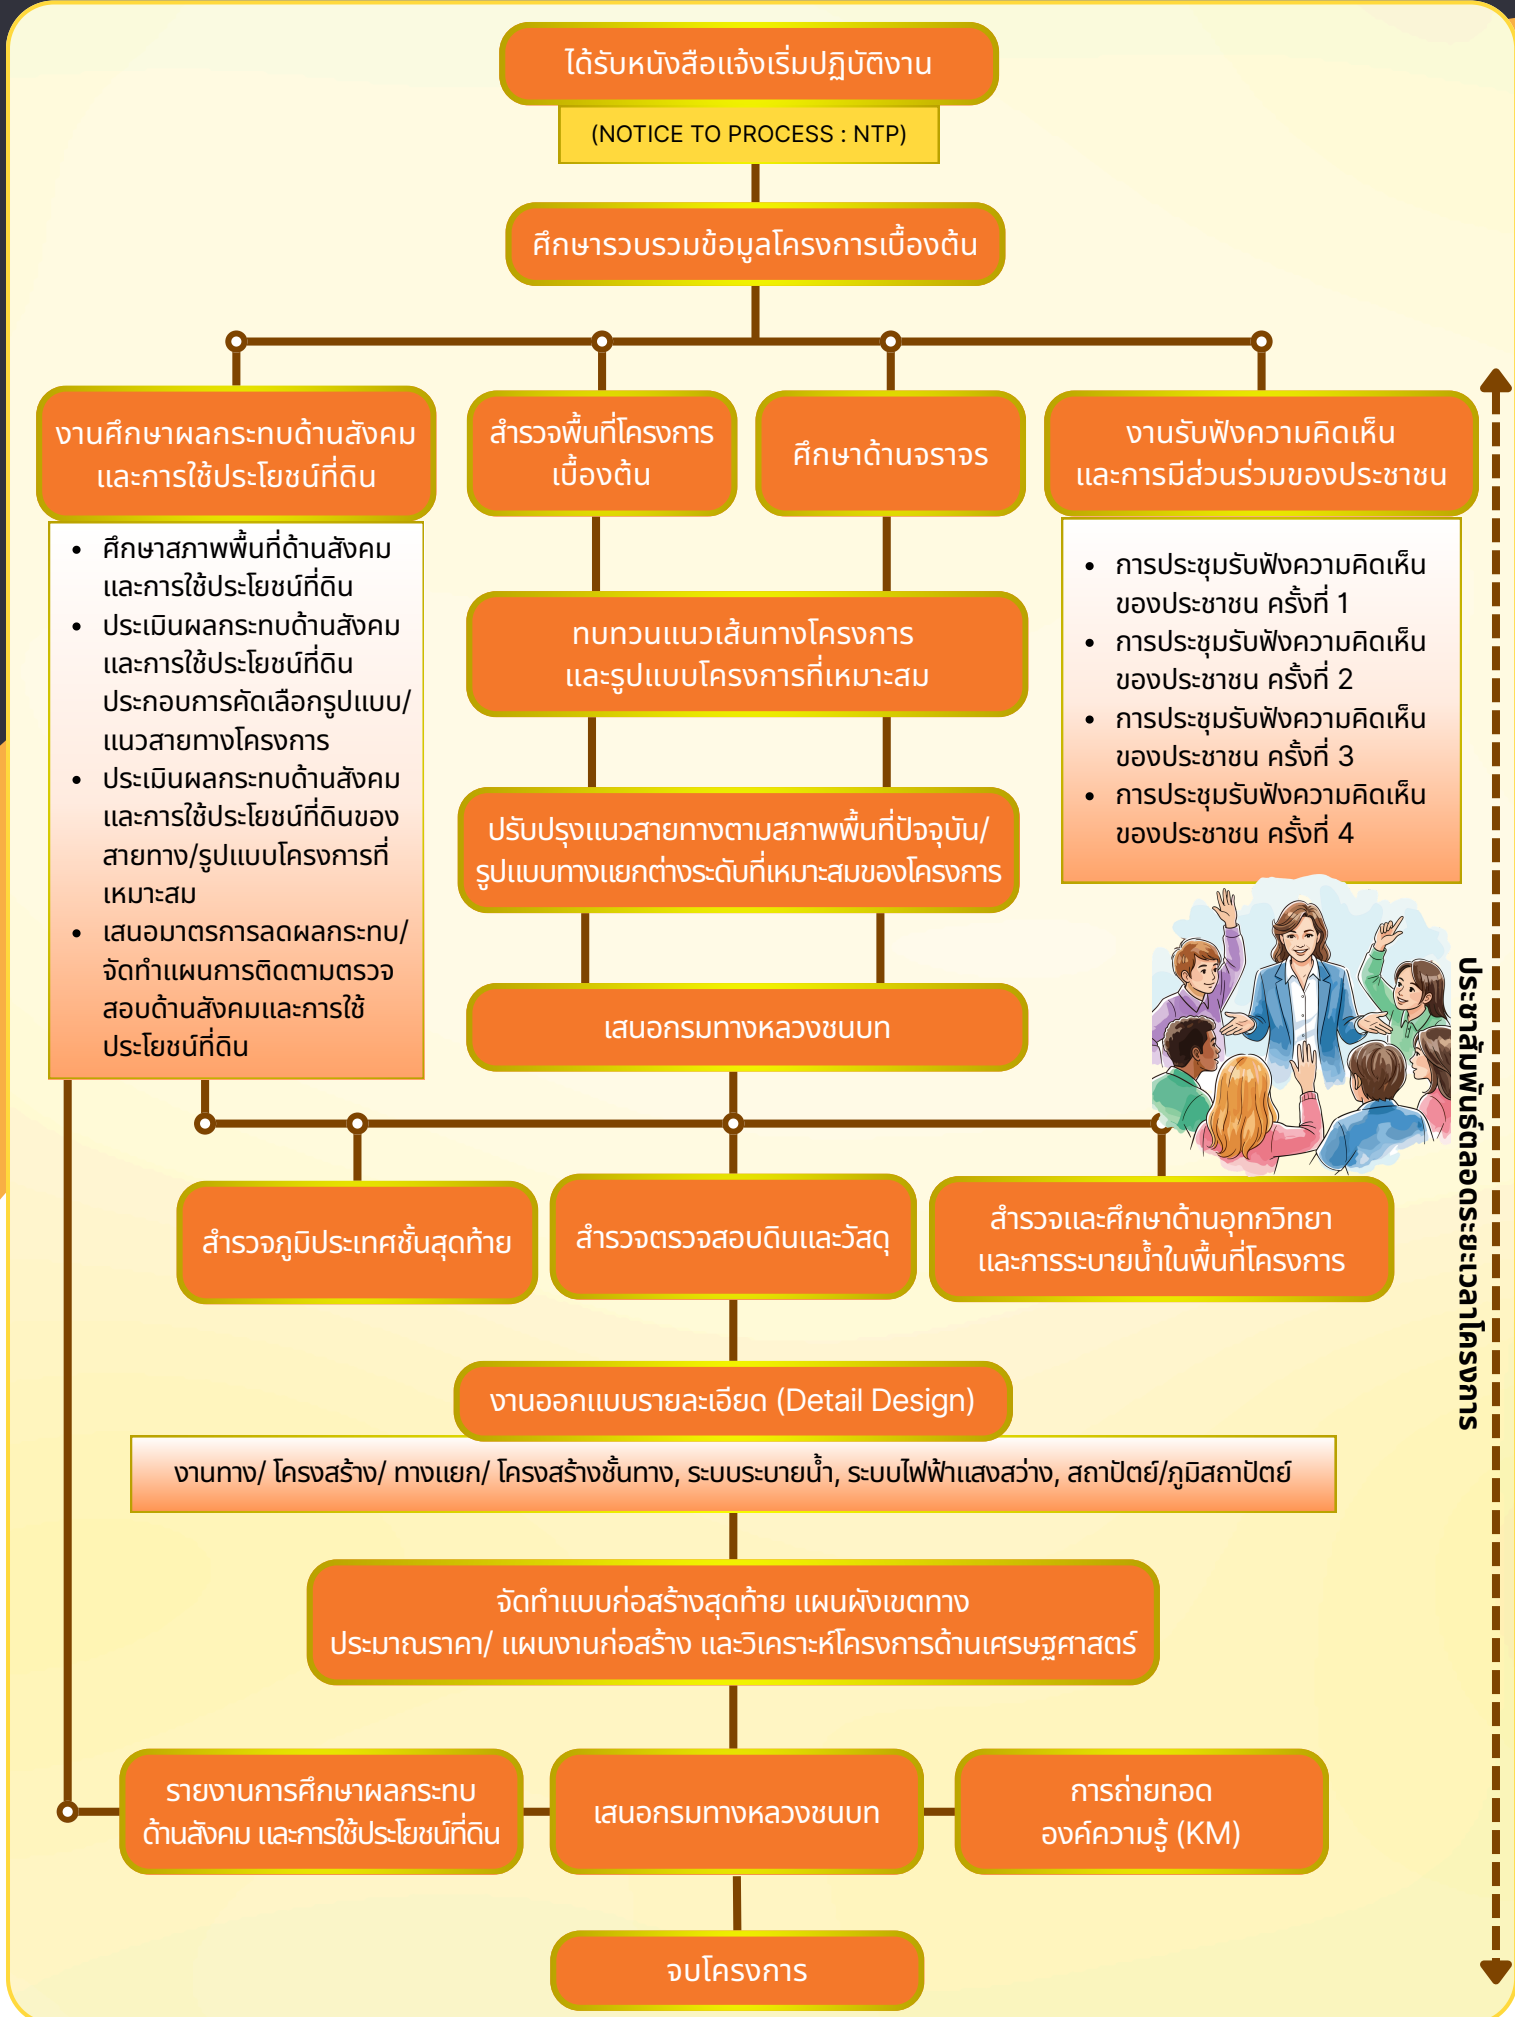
ได้รับหนังสือแจ้งเริ่มปฏิบัติงาน

(NOTICE TO PROCESS : NTP)

ศึกษารวบรวมข้อมูลโครงการเบื้องต้น

งานศึกษาผลกระทบด้านสังคม และการใช้ประโยชน์ที่ดิน

- ศึกษาสภาพพื้นที่ด้านสังคม และการใช้ประโยชน์ที่ดิน
- ประเมินผลกระทบด้านสังคม และการใช้ประโยชน์ที่ดิน ประกอบการคัดเลือกรูปแบบ/ แนวสายทางโครงการ
- ประเมินผลกระทบด้านสังคม และการใช้ประโยชน์ที่ดินของ สายทาง/รูปแบบโครงการที่ เหมาะสม
- เสนอมาตรการลดผลกระทบ/ จัดทำแผนการติดตามตรวจ สอบด้านสังคมและการใช้ ประโยชน์ที่ดิน

สำรวจพื้นที่โครงการ เบื้องต้น

ศึกษาด้านจราจร

งานรับฟังความคิดเห็น และการมีส่วนร่วมของประชาชน

- การประชุมรับฟังความคิดเห็น ของประชาชน ครั้งที่ 1
- การประชุมรับฟังความคิดเห็น ของประชาชน ครั้งที่ 2
- การประชุมรับฟังความคิดเห็น ของประชาชน ครั้งที่ 3
- การประชุมรับฟังความคิดเห็น ของประชาชน ครั้งที่ 4

ทบทวนแนวเส้นทางโครงการ และรูปแบบโครงการที่เหมาะสม

ปรับปรุงแนวสายทางตามสภาพพื้นที่ปัจจุบัน/ รูปแบบทางแยกต่างระดับที่เหมาะสมของโครงการ

เสนอกรมทางหลวงชนบท

ประชาสัมพันธ์ตลอดระยะเวลาโครงการ

สำรวจภูมิประเทศชั้นสุดท้าย

สำรวจตรวจสอบดินและวัสดุ

สำรวจและศึกษาด้านอุทกวิทยา และการระบายน้ำในพื้นที่โครงการ

งานออกแบบรายละเอียด (Detail Design)

งานทาง/ โครงสร้าง/ ทางแยก/ โครงสร้างชั้นทาง, ระบบระบายน้ำ, ระบบไฟฟ้าแสงสว่าง, สถาปัตย์/ภูมิสถาปัตย์

จัดทำแบบก่อสร้างสุดท้าย แผนผังเขตทาง ประมาณราคา/ แผนงานก่อสร้าง และวิเคราะห์โครงการด้านเศรษฐศาสตร์

รายงานการศึกษาผลกระทบ ด้านสังคม และการใช้ประโยชน์ที่ดิน

เสนอกรมทางหลวงชนบท

การถ่ายทอด องค์ความรู้ (KM)

จบโครงการ